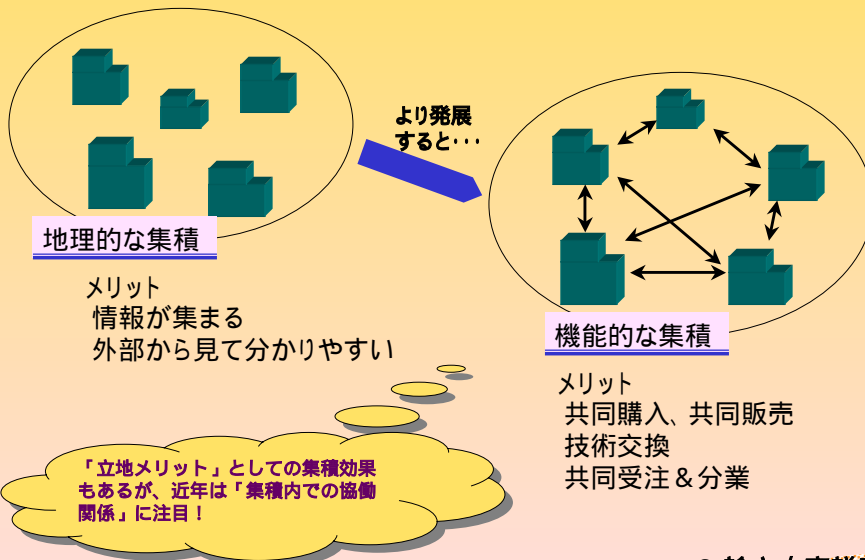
より発展すると･･･

地理的な集積

メリット
情報が集まる
外部から見て分かりやすい

機能的な集積

メリット
共同購入、共同販売
技術交換
共同受注＆分業

「立地メリット」としての集積効果もあるが、近年は「集積内での協働関係」に注目！

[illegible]